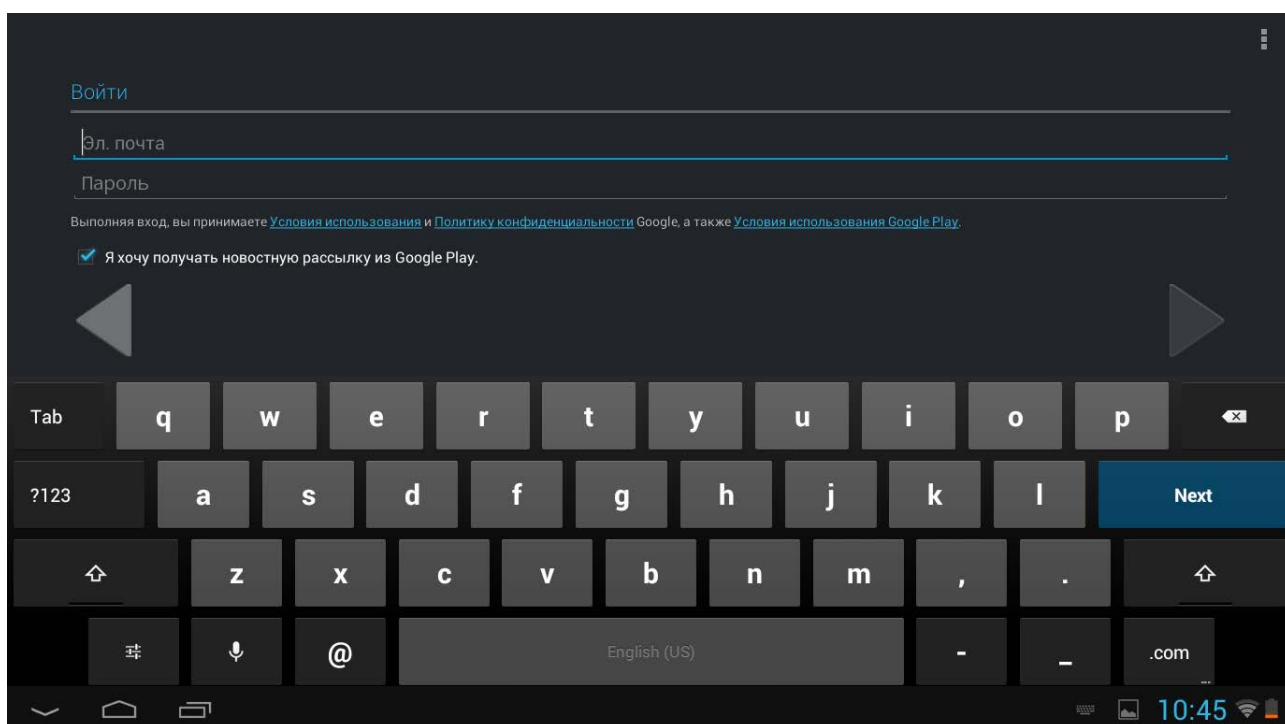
Войти

Эл. почта

Пароль

Выполняя вход, вы принимаете Условия использования и Политику конфиденциальности Google, а также Условия использования Google Play.

Я хочу получать новостную рассылку из Google Play.

Tab q w e r t y u i o p

?123 a s d f g h j k l Next

z x c v b n m , .

@ English (US) - _ .com

10:45